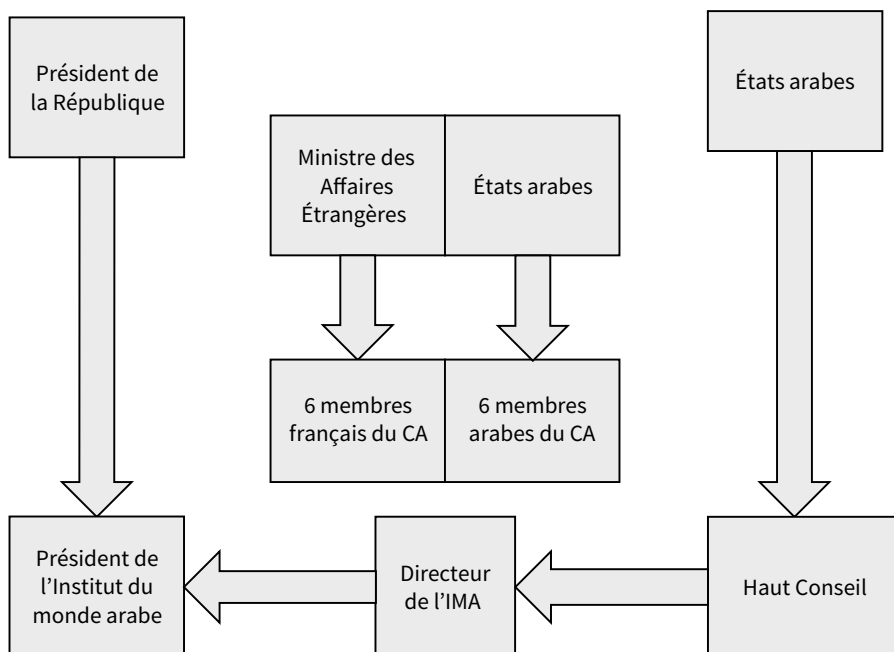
Président de la République

Ministre des Affaires Étrangères

États arabes

États arabes

6 membres français du CA

6 membres arabes du CA

Président de l’Institut du monde arabe

Directeur de l’IMA

Haut Conseil